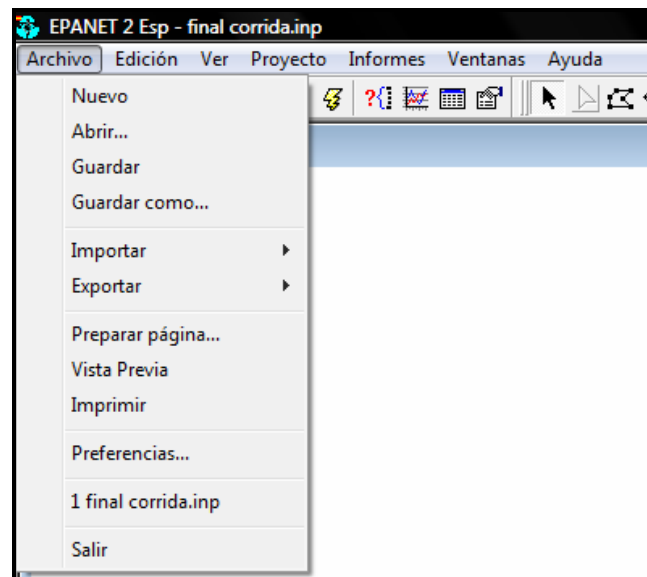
EPANET 2 Esp - final corrida.inp

Archivo Edición Ver Proyecto Informes Ventanas Ayuda

Nuevo
Abrir...
Guardar
Guardar como...

Importar
Exportar

Preparar página...
Vista Previa
Imprimir

Preferencias...

1 final corrida.inp

Salir